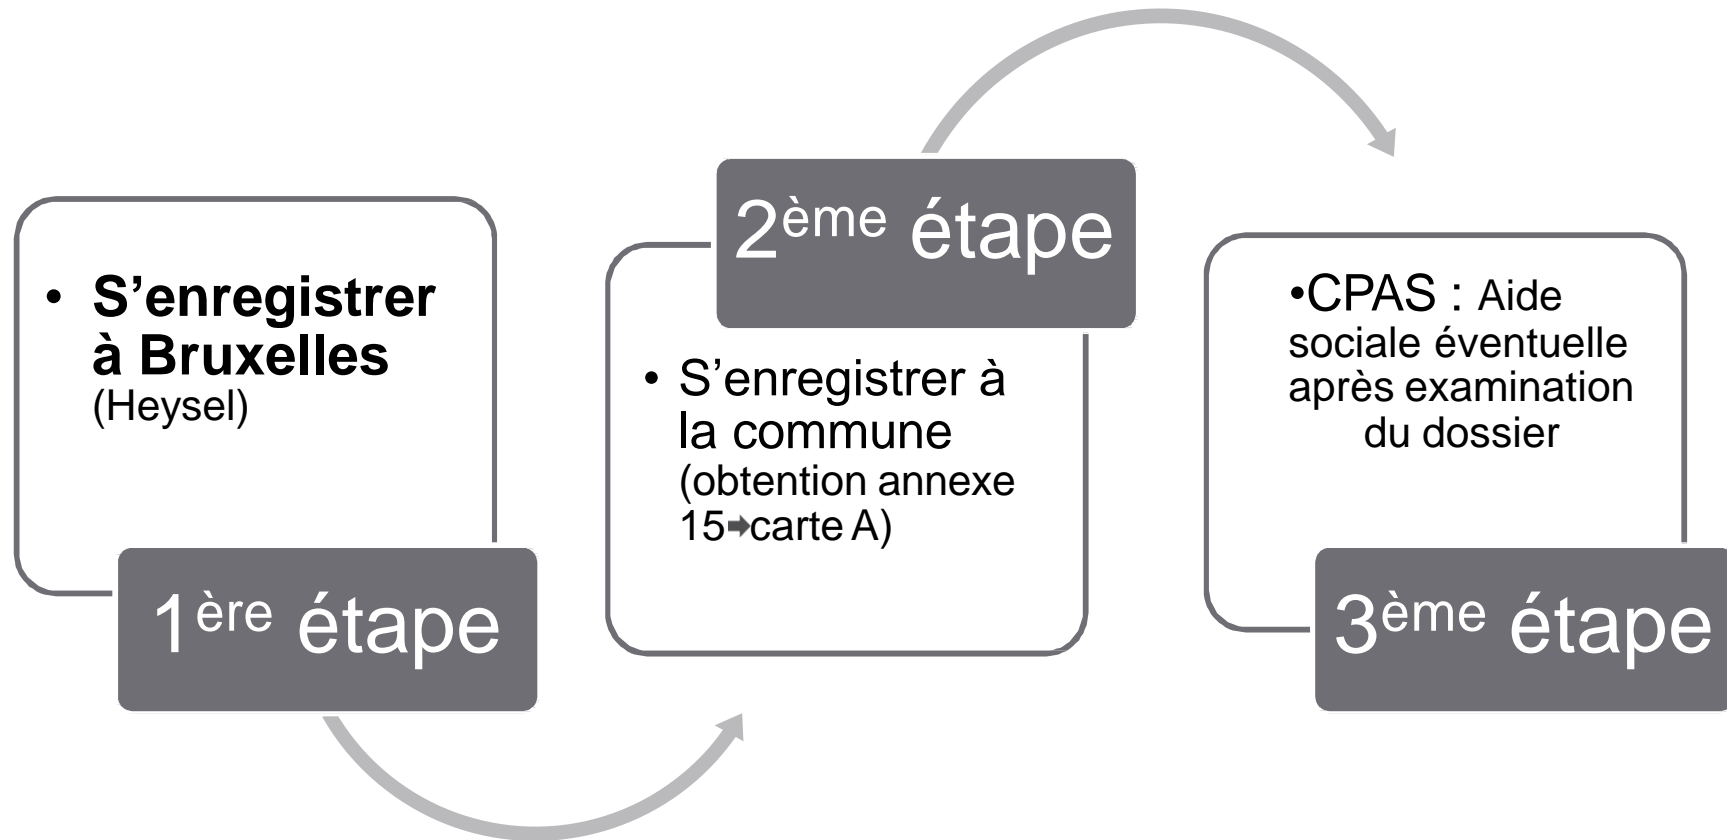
• **S’enregistrer à Bruxelles** (Heysel)

1$^{ère}$ étape

2$^{ème}$ étape

• S’enregistrer à la commune (obtention annexe 15→carte A)

•CPAS : Aide sociale éventuelle après examination du dossier

3$^{ème}$ étape